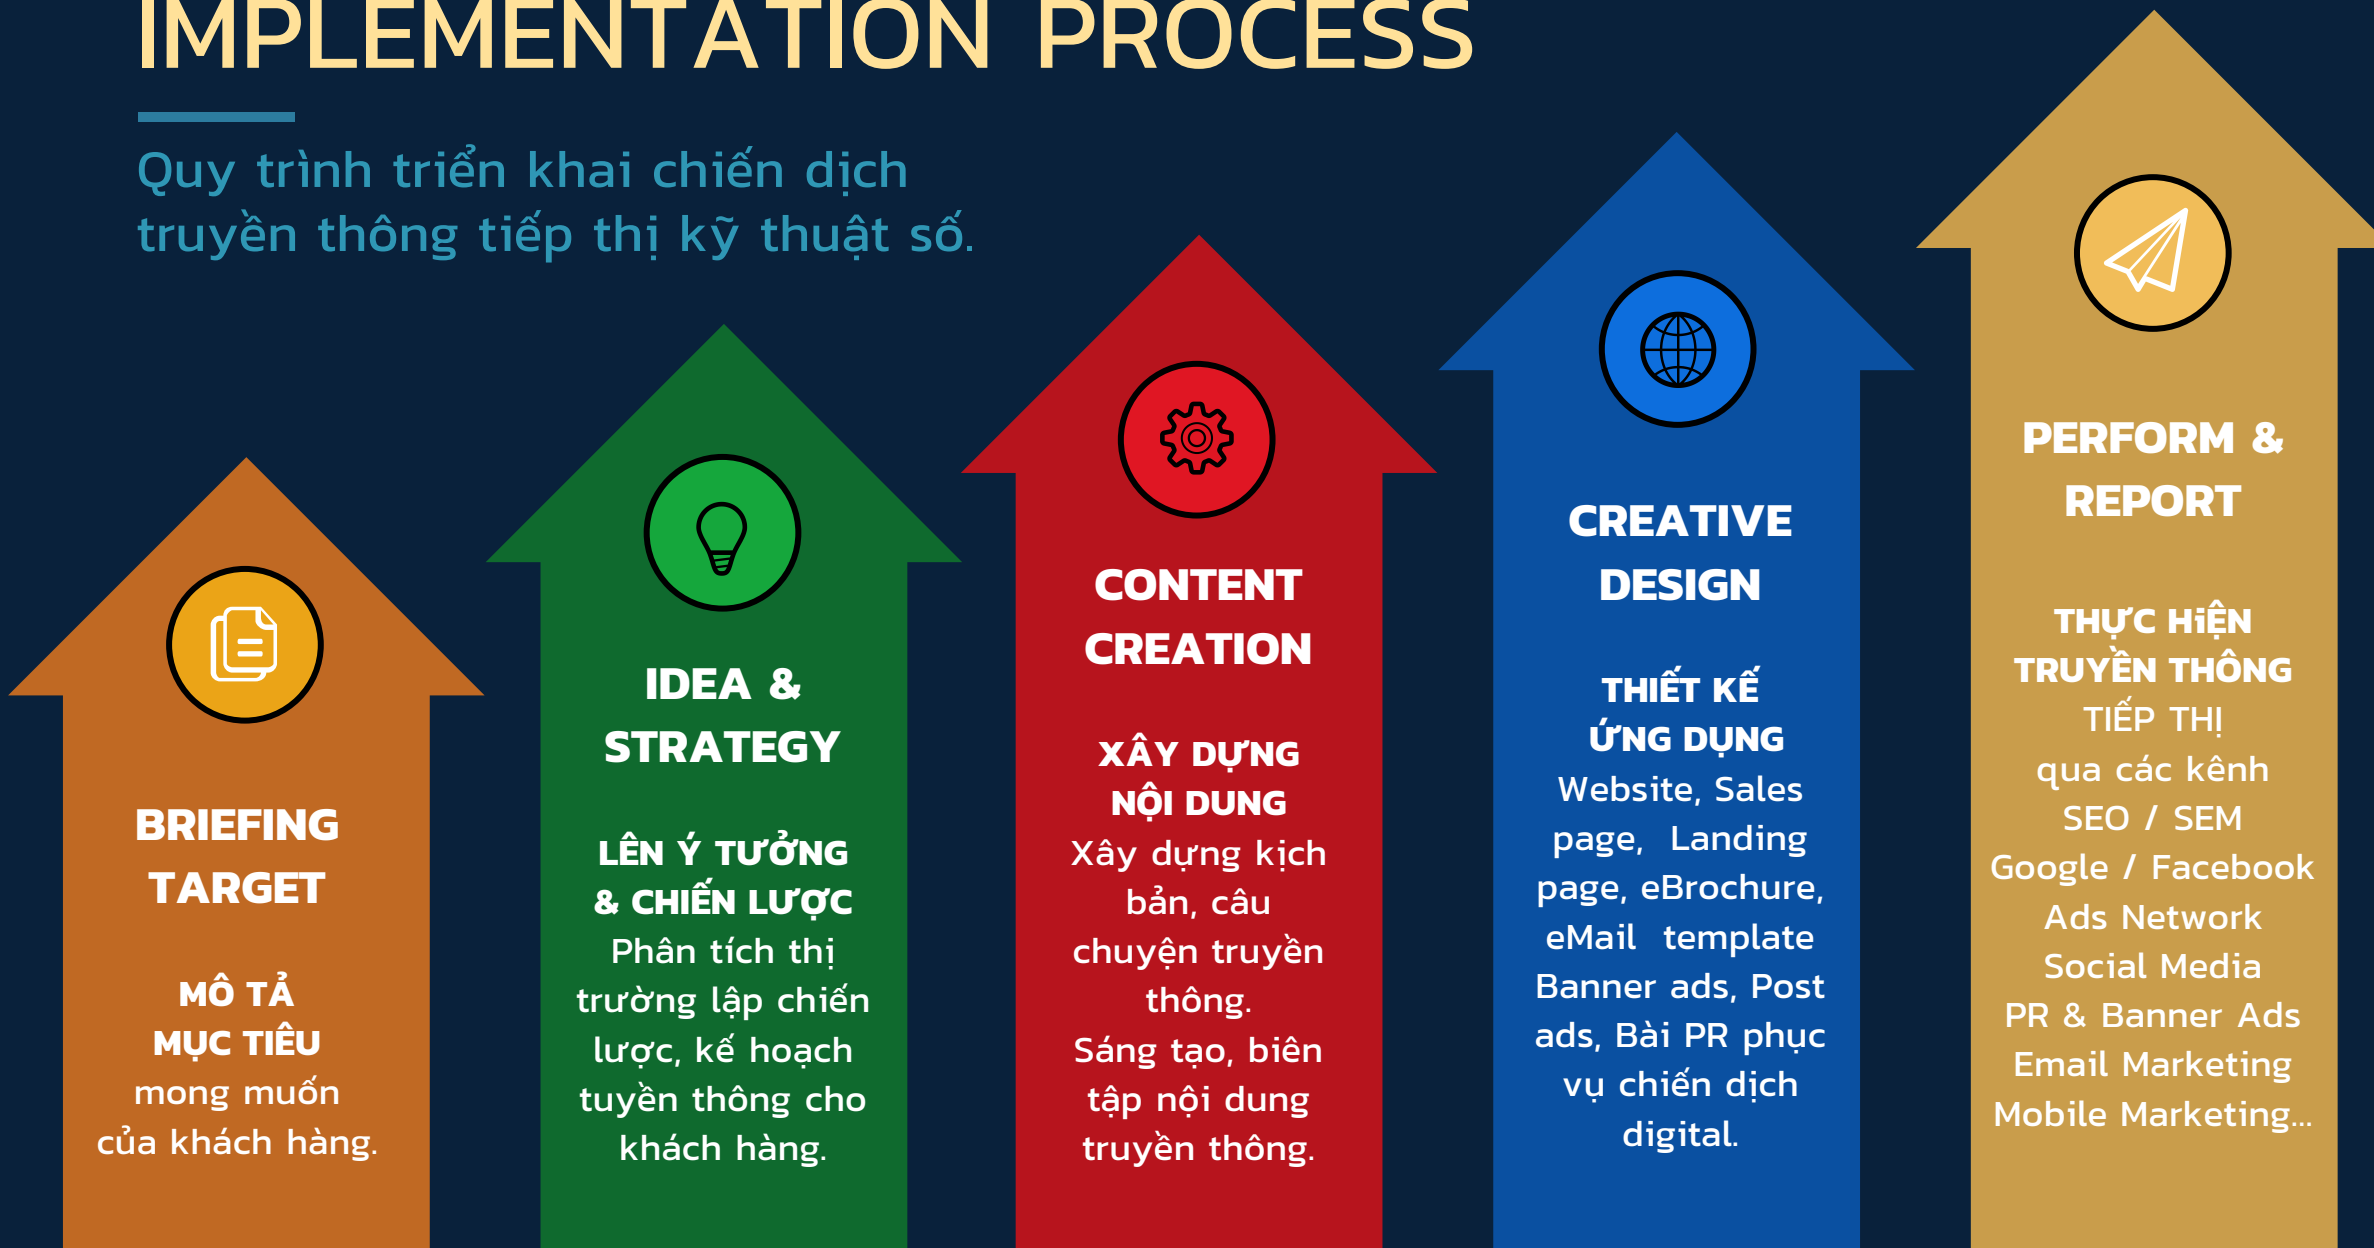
IMPLEMENTATION PROCESS

Quy trình triển khai chiến dịch truyền thông tiếp thị kỹ thuật số.

BRIEFING TARGET

MÔ TẢ MỤC TIÊU mong muốn của khách hàng.

IDEA & STRATEGY

LÊN Ý TƯỞNG & CHIẾN LƯỢC Phân tích thị trường lập chiến lược, kế hoạch tuyền thông cho khách hàng.

CONTENT CREATION

XÂY DỰNG NỘI DUNG Xây dựng kịch bản, câu chuyện truyền thông. Sáng tạo, biên tập nội dung truyền thông.

CREATIVE DESIGN

THIẾT KẾ ỨNG DỤNG Website, Sales page, Landing page, eBrochure, eMail template Banner ads, Post ads, Bài PR phục vụ chiến dịch digital.

PERFORM & REPORT

THỰC HiỆN TRUYỀN THÔNG TIẾP THỊ qua các kênh SEO / SEM Google / Facebook Ads Network Social Media PR & Banner Ads Email Marketing Mobile Marketing...